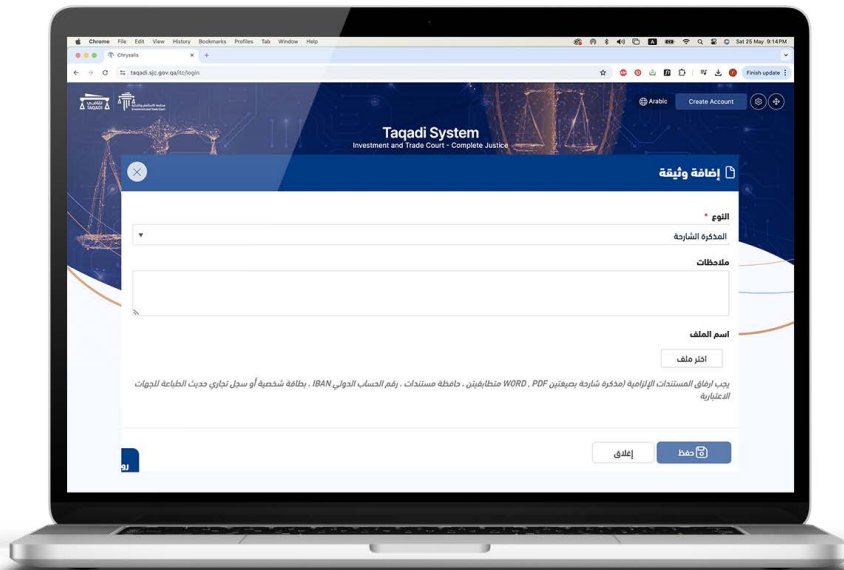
Chrome File Edit View History Bookmarks Profiles Tab Window Help
Sat 25 May 9:14PM

Chrysalis

taqadi.sjc.gov.qa/itc/login

Finish update

تقاضي
TAQADI

Arabic
Create Account

Taqadi System
Investment and Trade Court - Complete Justice

إضافة وثيقة

النوع *
المذكرة الشارحة

ملاحظات

اسم الملف
اختر ملف

يجب ارفاق المستندات الإلزامية (مذكرة شارحة بصيغتين WORD , PDF متطابقتين , حافظة مستندات , رقم الحساب الدولي IBAN , بطاقة شخصية أو سجل تجاري حديث الطباعة للجهات الاعتبارية

إغلاق
حفظ